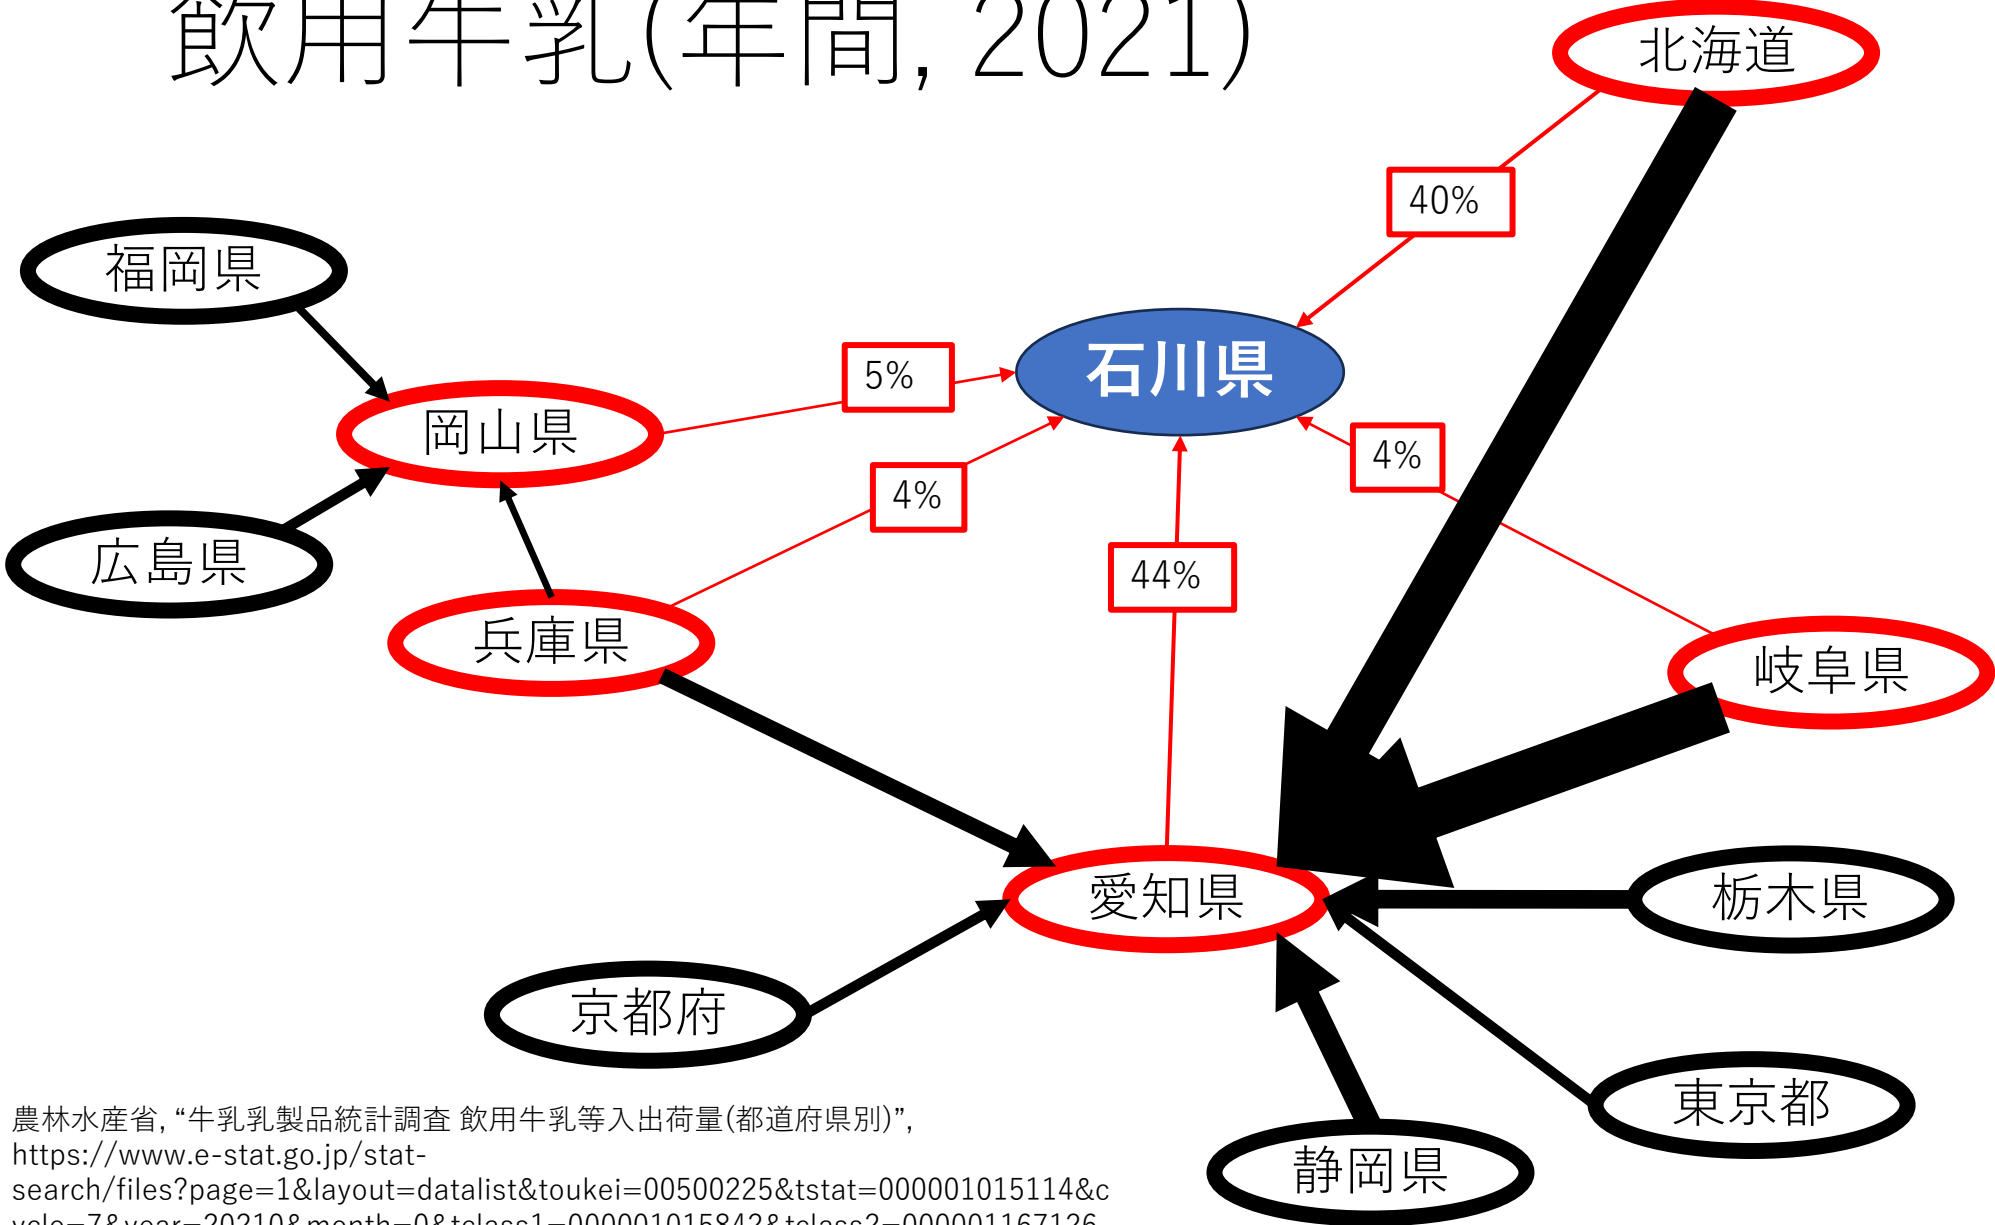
飲用牛乳(年間, 2021)

北海道

40%

福岡県

5%

石川県

岡山県

4%

4%

広島県

44%

兵庫県

岐阜県

愛知県

栃木県

京都府

東京都

静岡県

農林水産省, “牛乳乳製品統計調査 飲用牛乳等入出荷量(都道府県別)”, https://www.e-stat.go.jp/stat-search/files?page=1&layout=datalist&toukei=00500225&tstat=000001015114&c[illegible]